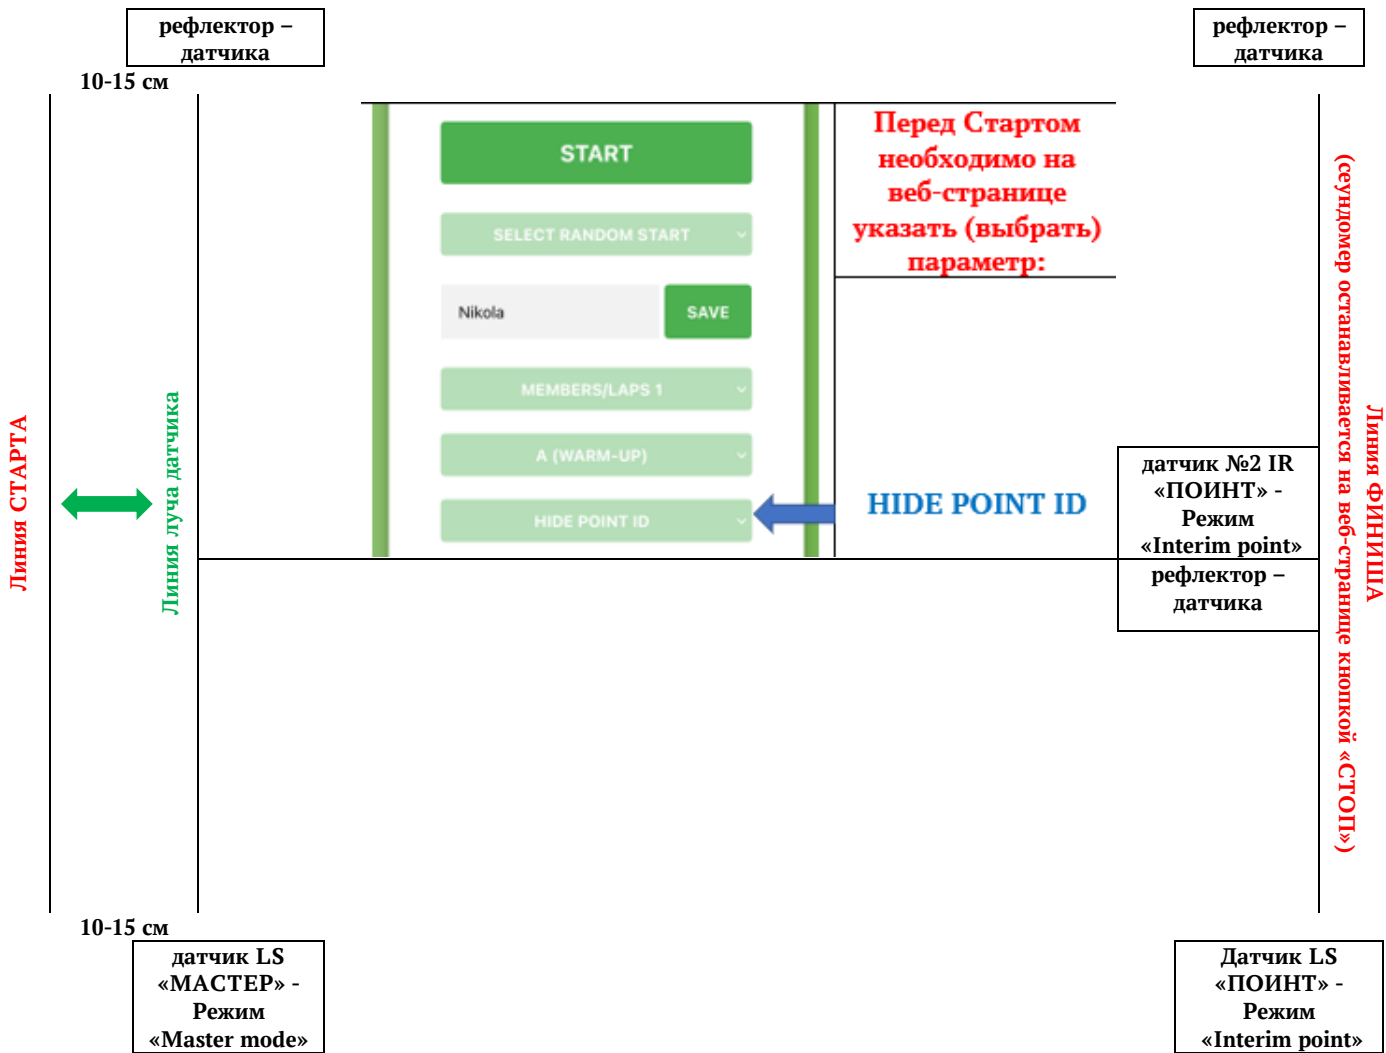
рефлектор – датчика

рефлектор – датчика

10-15 см

Линия СТАРТА

Линия луча датчика

START

SELECT RANDOM START

Nikola

SAVE

MEMBERS/LAPS 1

A (WARM-UP)

HIDE POINT ID

Перед Стартом необходимо на веб-странице указать (выбрать) параметр:

HIDE POINT ID

датчик №2 IR «ПОИНТ» - Режим «Interim point»

рефлектор – датчика

Линия ФИНИША

(секундомер останавливается на веб-странице кнопкой «СТОП»)

10-15 см

датчик LS «МАСТЕР» - Режим «Master mode»

Датчик LS «ПОИНТ» - Режим «Interim point»